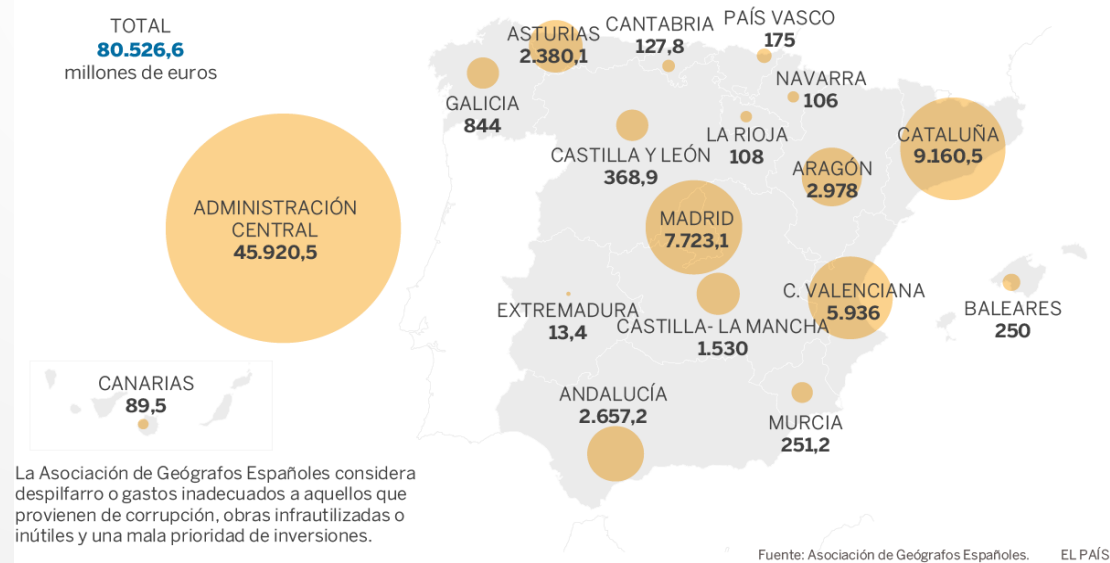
TOTAL
80.526,6
millones de euros

ADMINISTRACIÓN CENTRAL
45.920,5

ASTURIAS
2.380,1

CANTABRIA
127,8

PAÍS VASCO
175

NAVARRA
106

GALICIA
844

LA RIOJA
108

CASTILLA Y LEÓN
368,9

CATALUÑA
9.160,5

ARAGÓN
2.978

MADRID
7.723,1

C. VALENCIANA
5.936

EXTREMADURA
13,4

CASTILLA- LA MANCHA
1.530

BALEARES
250

CANARIAS
89,5

ANDALUCÍA
2.657,2

MURCIA
251,2

La Asociación de Geógrafos Españoles considera despilfarro o gastos inadecuados a aquellos que provienen de corrupción, obras infrautilizadas o inútiles y una mala prioridad de inversiones.

Fuente: Asociación de Geógrafos Españoles.

EL PAÍS